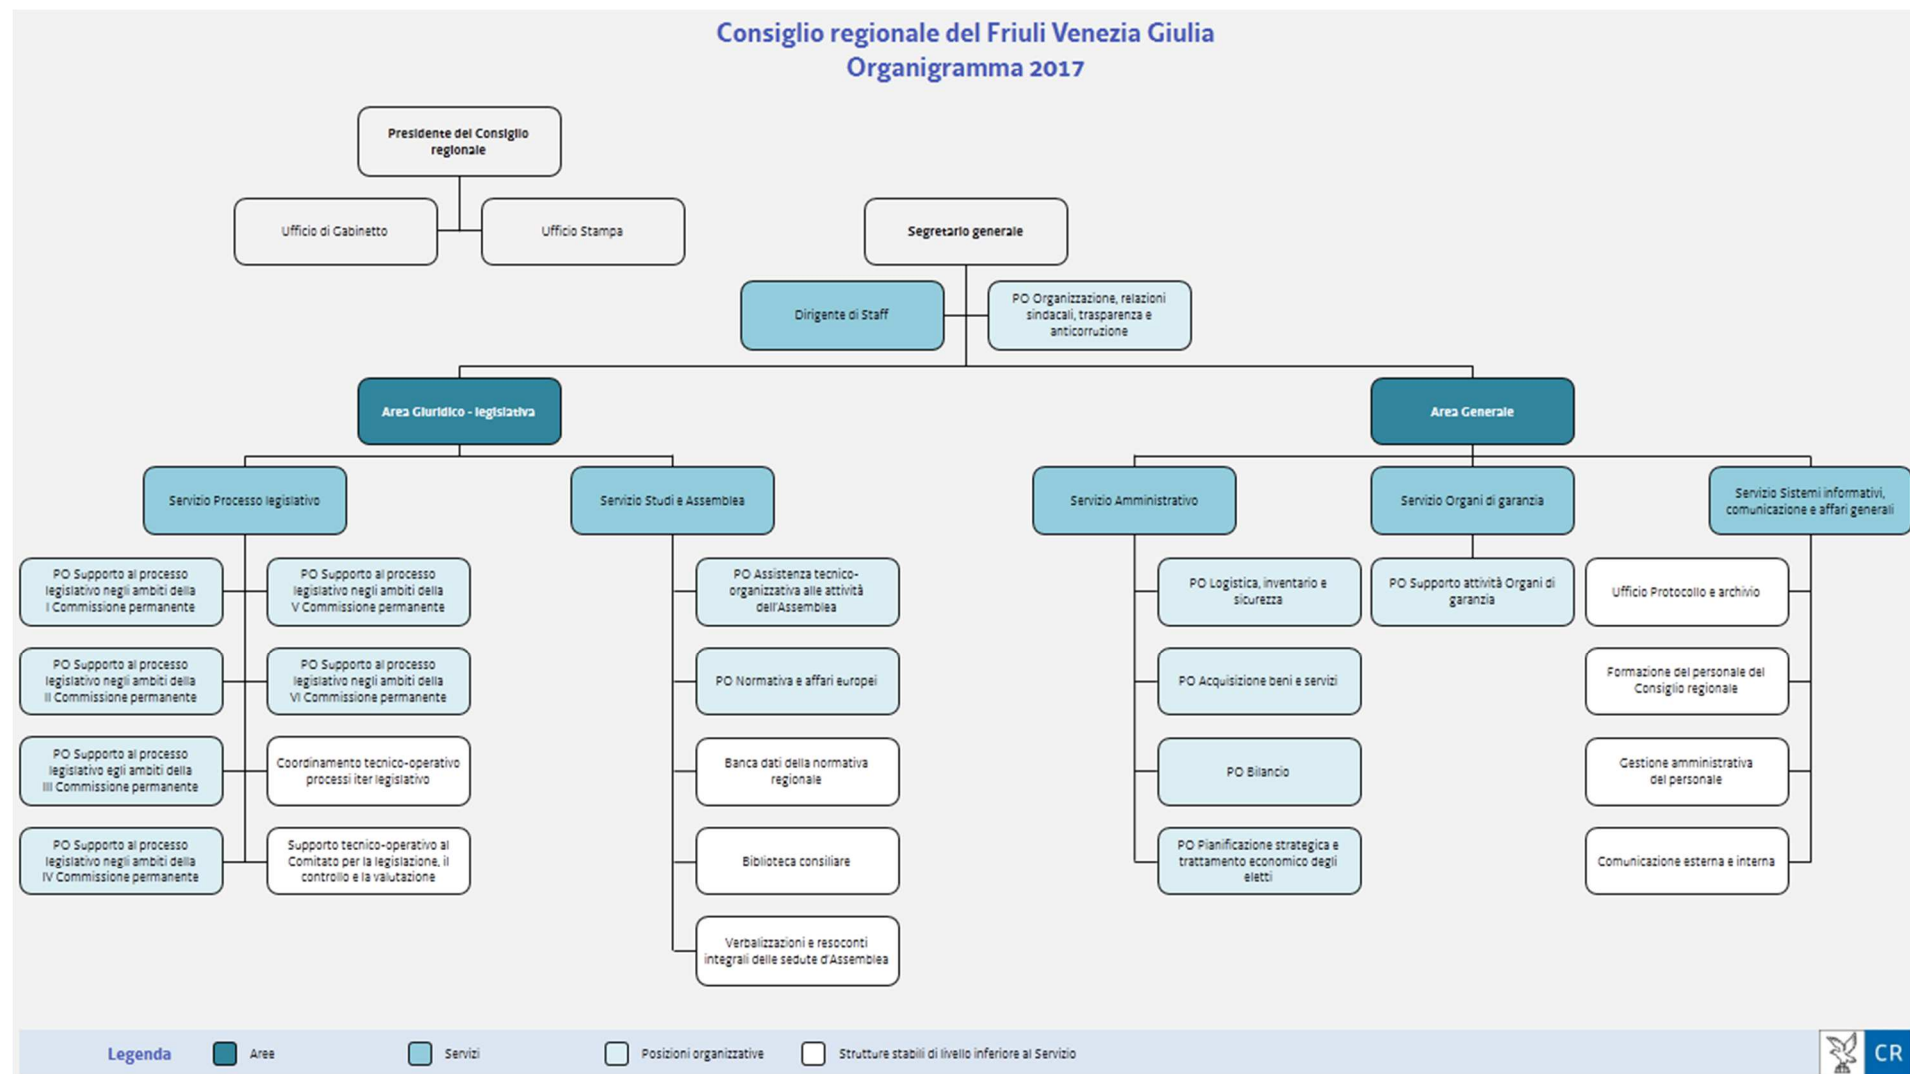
Consiglio regionale del Friuli Venezia Giulia
Organigramma 2017

Presidente del Consiglio regionale

Ufficio di Gabinetto

Ufficio Stampa

Segretario generale

Dirigente di Staff

PO Organizzazione, relazioni sindacali, trasparenza e anticorruzione

Area Giuridico - legislativa

Area Generale

Servizio Processo legislativo

Servizio Studi e Assemblea

Servizio Amministrativo

Servizio Organi di garanzia

Servizio Sistemi informativi, comunicazione e affari generali

PO Supporto al processo legislativo negli ambiti della I Commissione permanente

PO Supporto al processo legislativo negli ambiti della V Commissione permanente

PO Supporto al processo legislativo negli ambiti della II Commissione permanente

PO Supporto al processo legislativo negli ambiti della VI Commissione permanente

PO Supporto al processo legislativo egli ambiti della III Commissione permanente

Coordinamento tecnico-operativo processi iter legislativo

PO Supporto al processo legislativo negli ambiti della IV Commissione permanente

Supporto tecnico-operativo al Comitato per la legislazione, il controllo e la valutazione

PO Assistenza tecnico-organizzativa alle attività dell'Assemblea

PO Normativa e affari europei

Banca dati della normativa regionale

Biblioteca consiliare

Verbalizzazioni e resoconti integrali delle sedute d'Assemblea

PO Logistica, inventario e sicurezza

PO Acquisizione beni e servizi

PO Bilancio

PO Pianificazione strategica e trattamento economico degli eletti

PO Supporto attività Organi di garanzia

Ufficio Protocollo e archivio

Formazione del personale del Consiglio regionale

Gestione amministrativa del personale

Comunicazione esterna e interna

Legenda Aree Servizi Posizioni organizzative Strutture stabili di livello inferiore al Servizio

CR